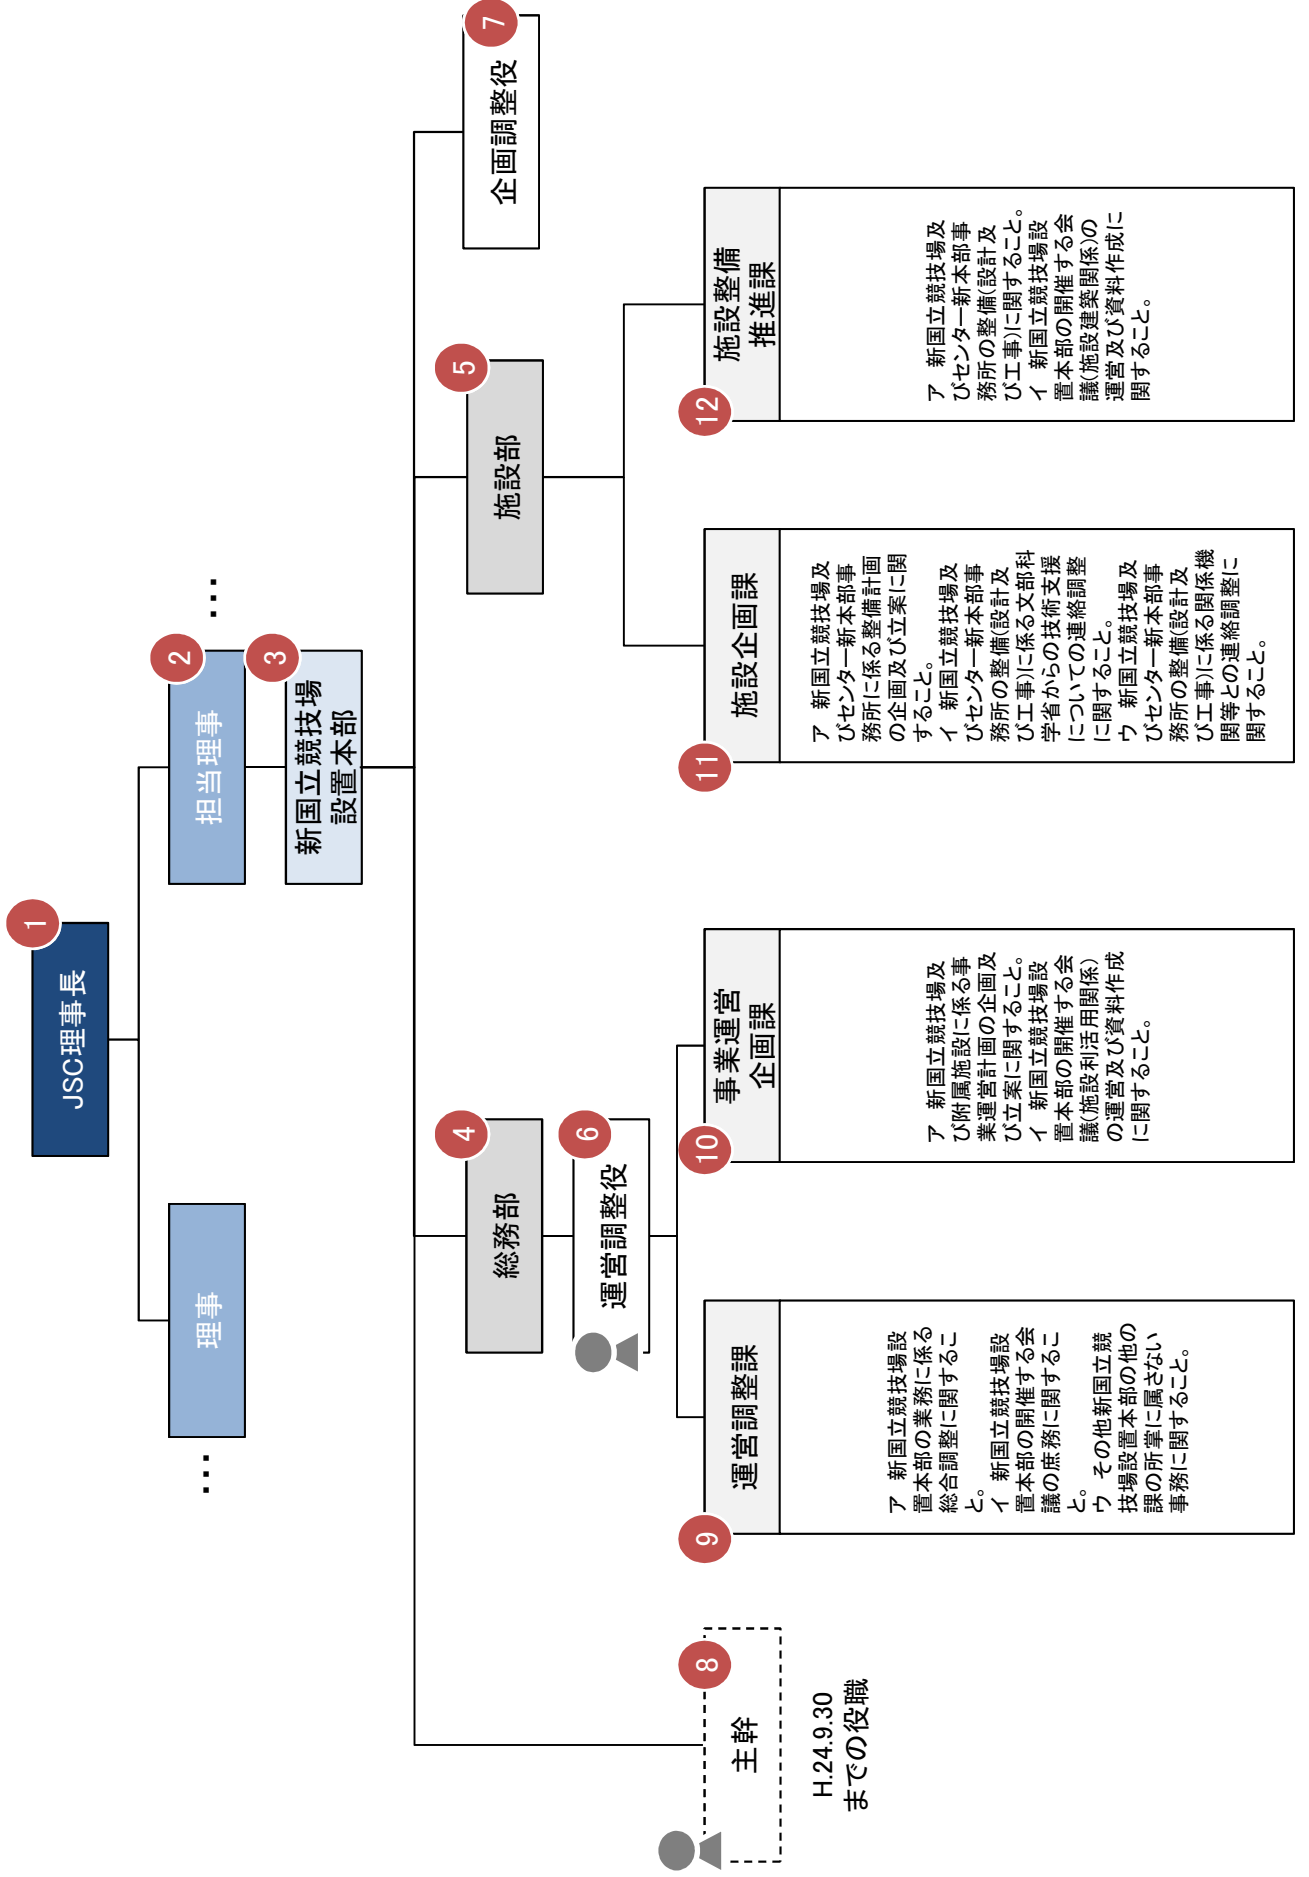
1
JSC理事長

2
担当理事

理事

…

…

3
新国立競技場設置本部

4
総務部

5
施設部

6
運営調整役

7
企画調整役

8
主幹

H.24.9.30までの役職

9
運営調整課

ア 新国立競技場設置本部の業務に係る総合調整に関すること。
イ 新国立競技場設置本部の開催する会議の庶務に関すること。
ウ その他新国立競技場設置本部の他の課の所掌に属さない事務に関すること。

10
事業運営企画課

ア 新国立競技場及び附属施設に係る事業運営計画の企画及び立案に関すること。
イ 新国立競技場設置本部の開催する会議(施設利活用関係)の運営及び資料作成に関すること。

11
施設企画課

ア 新国立競技場及びセンター新本部事務所に係る整備計画の企画及び立案に関すること。
イ 新国立競技場及びセンター新本部事務所の整備(設計及び工事)に係る文部科学省からの技術支援についての連絡調整に関すること。
ウ 新国立競技場及びセンター新本部事務所の整備(設計及び工事)に係る関係機関等との連絡調整に関すること。

12
施設整備推進課

ア 新国立競技場及びセンター新本部事務所の整備(設計及び工事)に関すること。
イ 新国立競技場設置本部の開催する会議(施設建築関係)の運営及び資料作成に関すること。